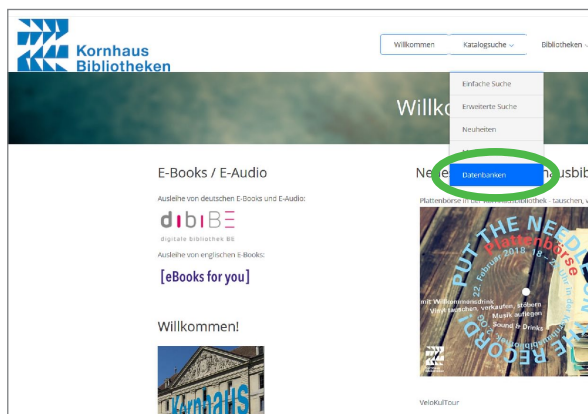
Kornhaus Bibliotheken

Willkommen

Katalogsuche

Bibliotheken

Einfache Suche

Erweiterte Suche

Neuheiten

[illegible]

Datenbanken

Willko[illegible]

E-Books / E-Audio

Ausleihe von deutschen E-Books und E-Audio:

dibiBE

digitale bibliothek BE

Ausleihe von englischen E-Books:

[eBooks for you]

Willkommen!

Kornhaus

Ne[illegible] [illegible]usbib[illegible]

Plattenbörse in der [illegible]bibliothek - tauschen, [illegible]

PUT THE NEEDLE ON THE RECORD

Plattenbörse

22. Februar 2019, 18 – 2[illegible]

mit Willkommensdrink
Vinyl tauschen, verkaufen, stöbern
Musik auflegen
Sound & Drinks

VeloKultTour